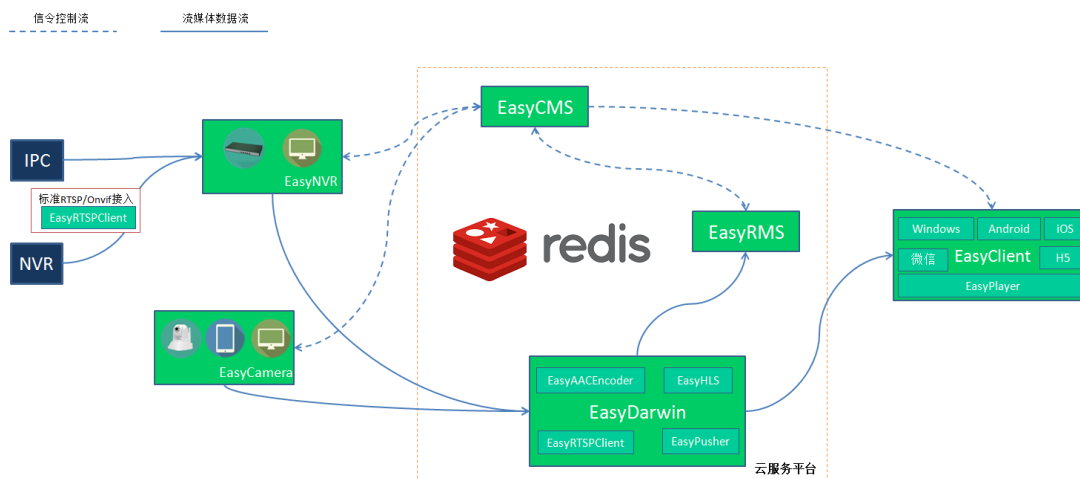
信令控制流

流媒体数据流

IPC

标准RTSP/Onvif接入

EasyRTSPClient

NVR

EasyNVR

EasyCMS

redis

EasyRMS

Windows

Android

iOS

微信

EasyClient

H5

EasyPlayer

EasyCamera

EasyAACEncoder

EasyHLS

EasyDarwin

EasyRTSPClient

EasyPusher

云服务平台